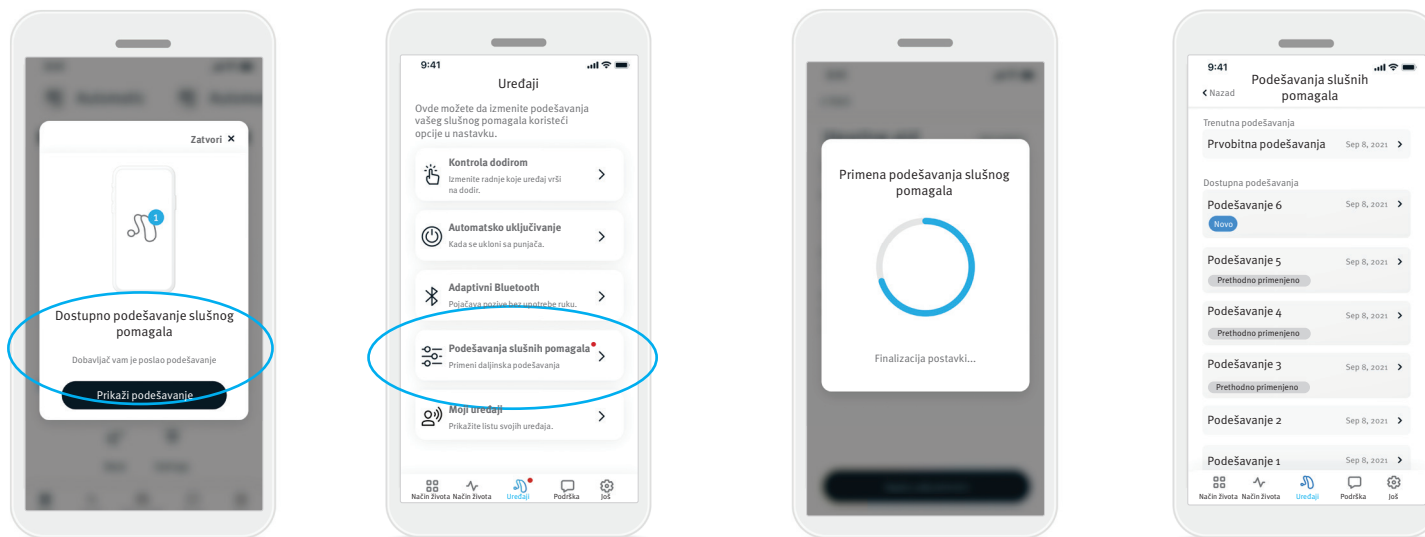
Zatvori ×

1

Dostupno podešavanje slušnog pomagala

Dobavljač vam je poslao podešavanje

Prikaži podešavanje

9:41

Uređaji

Ovde možete da izmenite podešavanja vašeg slušnog pomagala koristeći opcije u nastavku.

Kontrola dodirom
Izmenite radnje koje uređaj vrši na dodir.

Automatsko uključivanje
Kada se ukloni sa punjača.

Adaptivni Bluetooth
Pojačava pozive bez upotrebe ruku.

Podešavanja slušnih pomagala
Primeni daljinska podešavanja

Moji uređaji
Prikažite listu svojih uređaja.

Način života Način života Uređaji Podrška Još

Primena podešavanja slušnog pomagala

Finalizacija postavki...

9:41

< Nazad

Podešavanja slušnih pomagala

Trenutna podešavanja

Prvobitna podešavanja Sep 8, 2021

Dostupna podešavanja

Podešavanje 6 Sep 8, 2021
Novo

Podešavanje 5 Sep 8, 2021
Prethodno primenjeno

Podešavanje 4 Sep 8, 2021
Prethodno primenjeno

Podešavanje 3 Sep 8, 2021
Prethodno primenjeno

Podešavanje 2 Sep 8, 2021

Podešavanje 1 Sep 8, 2021

Način života Način života Uređaji Podrška Još